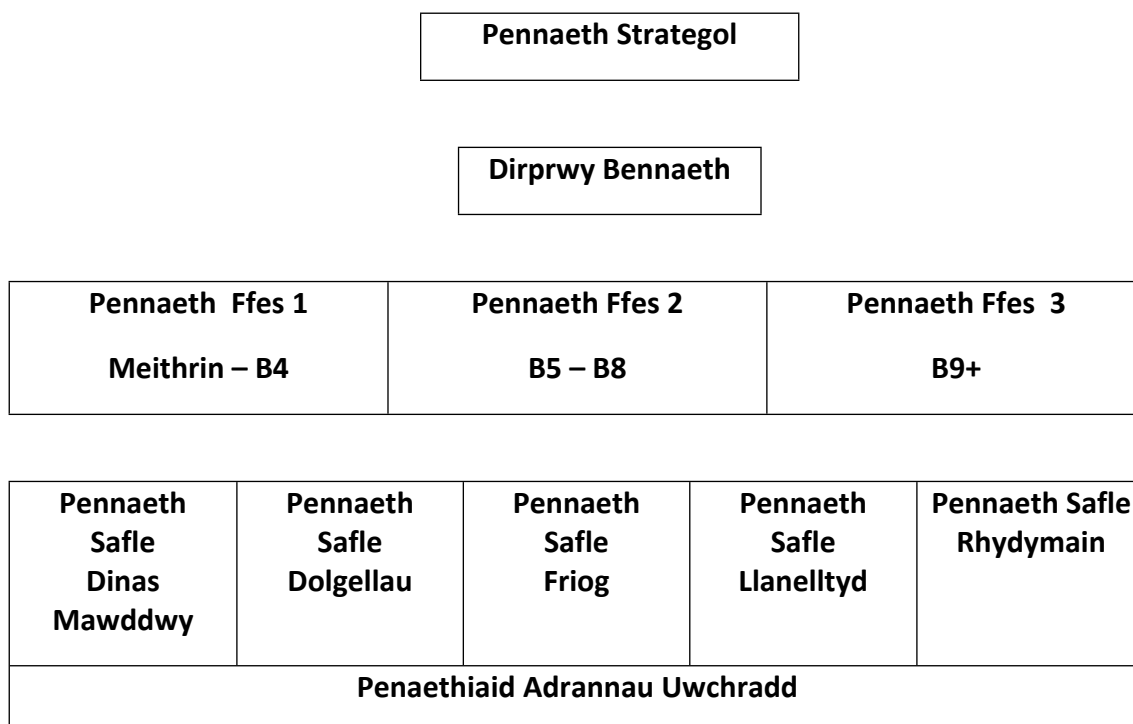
Pennaeth Strategol

Dirprwy Bennaeth

| Pennaeth Ffes 1<br>Meithrin – B4 | Pennaeth Ffes 2<br>B5 – B8 | Pennaeth Ffes 3<br>B9+ |
|---|---|---|

| Pennaeth Safle Dinas Mawddwy | Pennaeth Safle Dolgellau | Pennaeth Safle Friog | Pennaeth Safle Llanelltyd | Pennaeth Safle Rhydymain |
|---|---|---|---|---|
| Penaethiaid Adrannau Uwchradd | | | | |